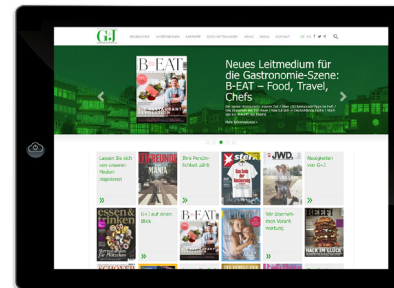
G+J

Neues Leitmedium für die Gastronomie-Szene: B-EAT – Food, Travel, Chefs

B-EAT

Mehr Informationen

Lassen Sie sich von unseren Medien inspirieren

»

FREUNDIN

MANIA

Ihre Persönlichkeit zählt

»

stern

JWD.

Neuigkeiten von G+J

»

essen & trinken

G+J auf einen Blick

»

B-EAT

Wir übernehmen Verantwortung

»

BEEF!

HACK IM GLÜCK

»